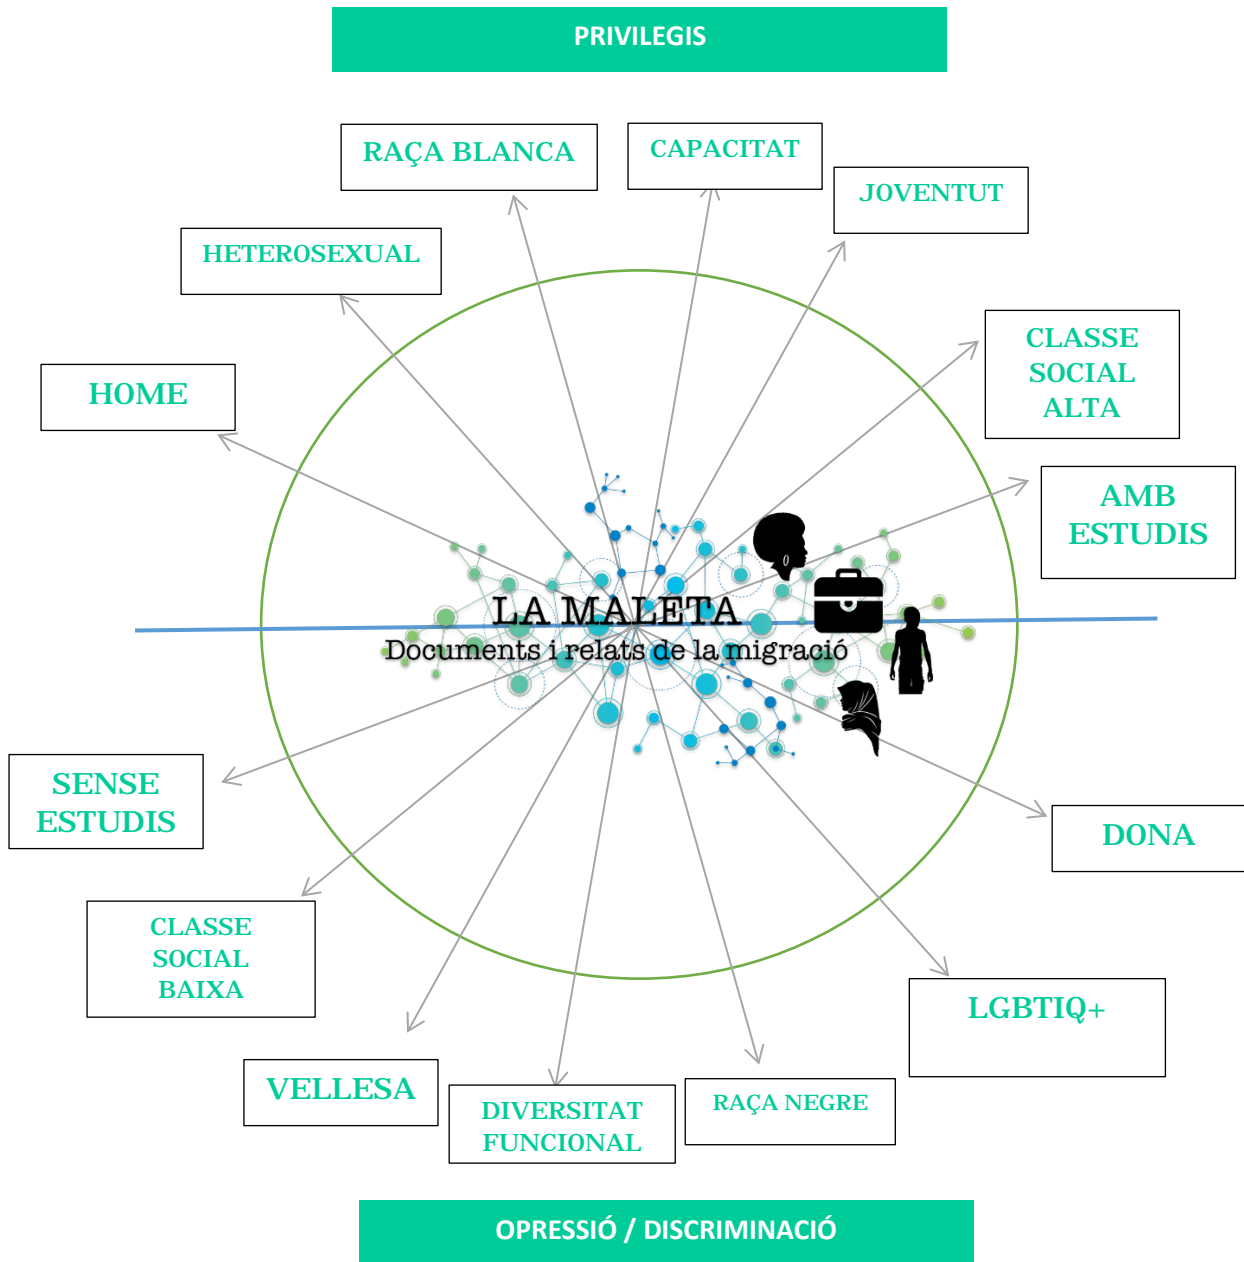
PRIVILEGIS

RAÇA BLANCA

CAPACITAT

JOVENTUT

HETEROSEXUAL

CLASSE SOCIAL ALTA

HOME

AMB ESTUDIS

LA MALETA
Documents i relats de la migració

SENSE ESTUDIS

DONA

CLASSE SOCIAL BAIXA

LGBTIQ+

VELLESA

DIVERSITAT FUNCIONAL

RAÇA NEGRE

OPRESSIÓ / DISCRIMINACIÓ